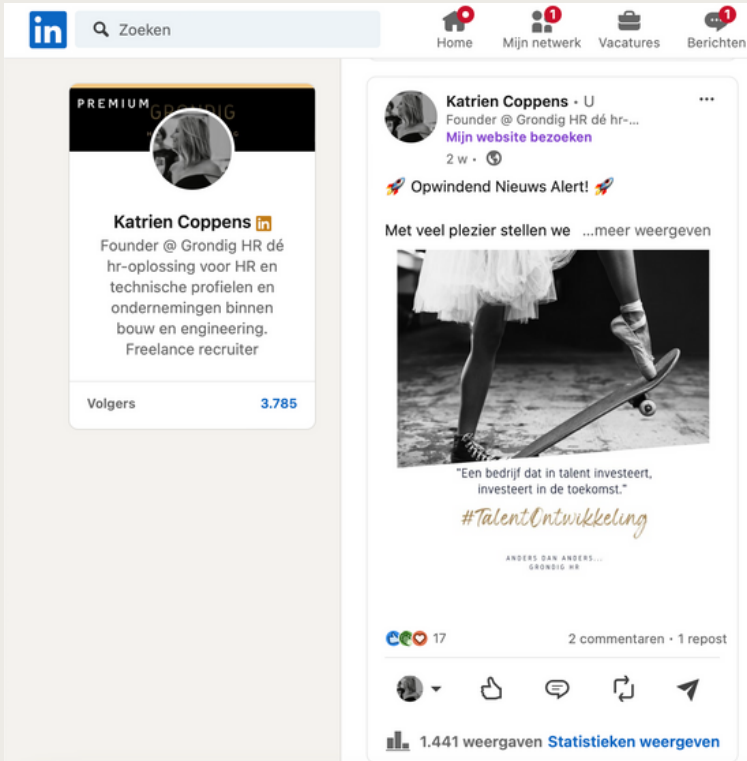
in Zoeken

Home 1 Mijn netwerk Vacatures 1 Berichten

PREMIUM GRONDIG

Katrien Coppens in

Founder @ Grondig HR dé hr-oplossing voor HR en technische profielen en ondernemingen binnen bouw en engineering. Freelance recruiter

Volgers 3.785

Katrien Coppens • U
Founder @ Grondig HR dé hr-...
Mijn website bezoeken
2 w •

🚀 Opwindend Nieuws Alert! 🚀

Met veel plezier stellen we ...meer weergeven

"Een bedrijf dat in talent investeert, investeert in de toekomst."

#TalentOntwikkeling

ANDERS DAN ANDERS...
GRONDIG HR

17 2 commentaren • 1 repost

1.441 weergaven Statistieken weergeven